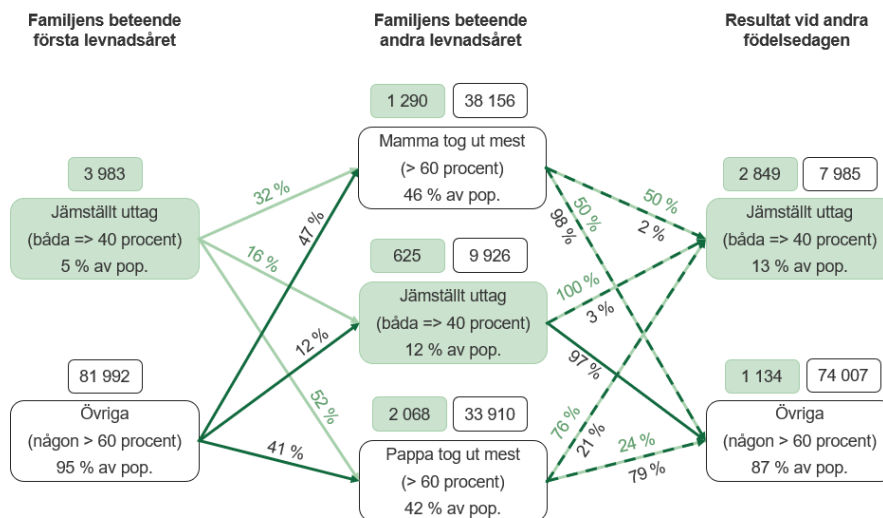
Familjens beteende första levnadsåret

Familjens beteende andra levnadsåret

Resultat vid andra födelsedagen

1 290
38 156
Mamma tog ut mest (> 60 procent) 46 % av pop.

3 983
Jämställt uttag (båda => 40 procent) 5 % av pop.

2 849
7 985
Jämställt uttag (båda => 40 procent) 13 % av pop.

625
9 926
Jämställt uttag (båda => 40 procent) 12 % av pop.

81 992
Övriga (någon > 60 procent) 95 % av pop.

1 134
74 007
Övriga (någon > 60 procent) 87 % av pop.

2 068
33 910
Pappa tog ut mest (> 60 procent) 42 % av pop.

32 %
47 %
16 %
12 %
52 %
41 %
50 %
98 %
50 %
2 %
100 %
3 %
97 %
76 %
21 %
24 %
79 %